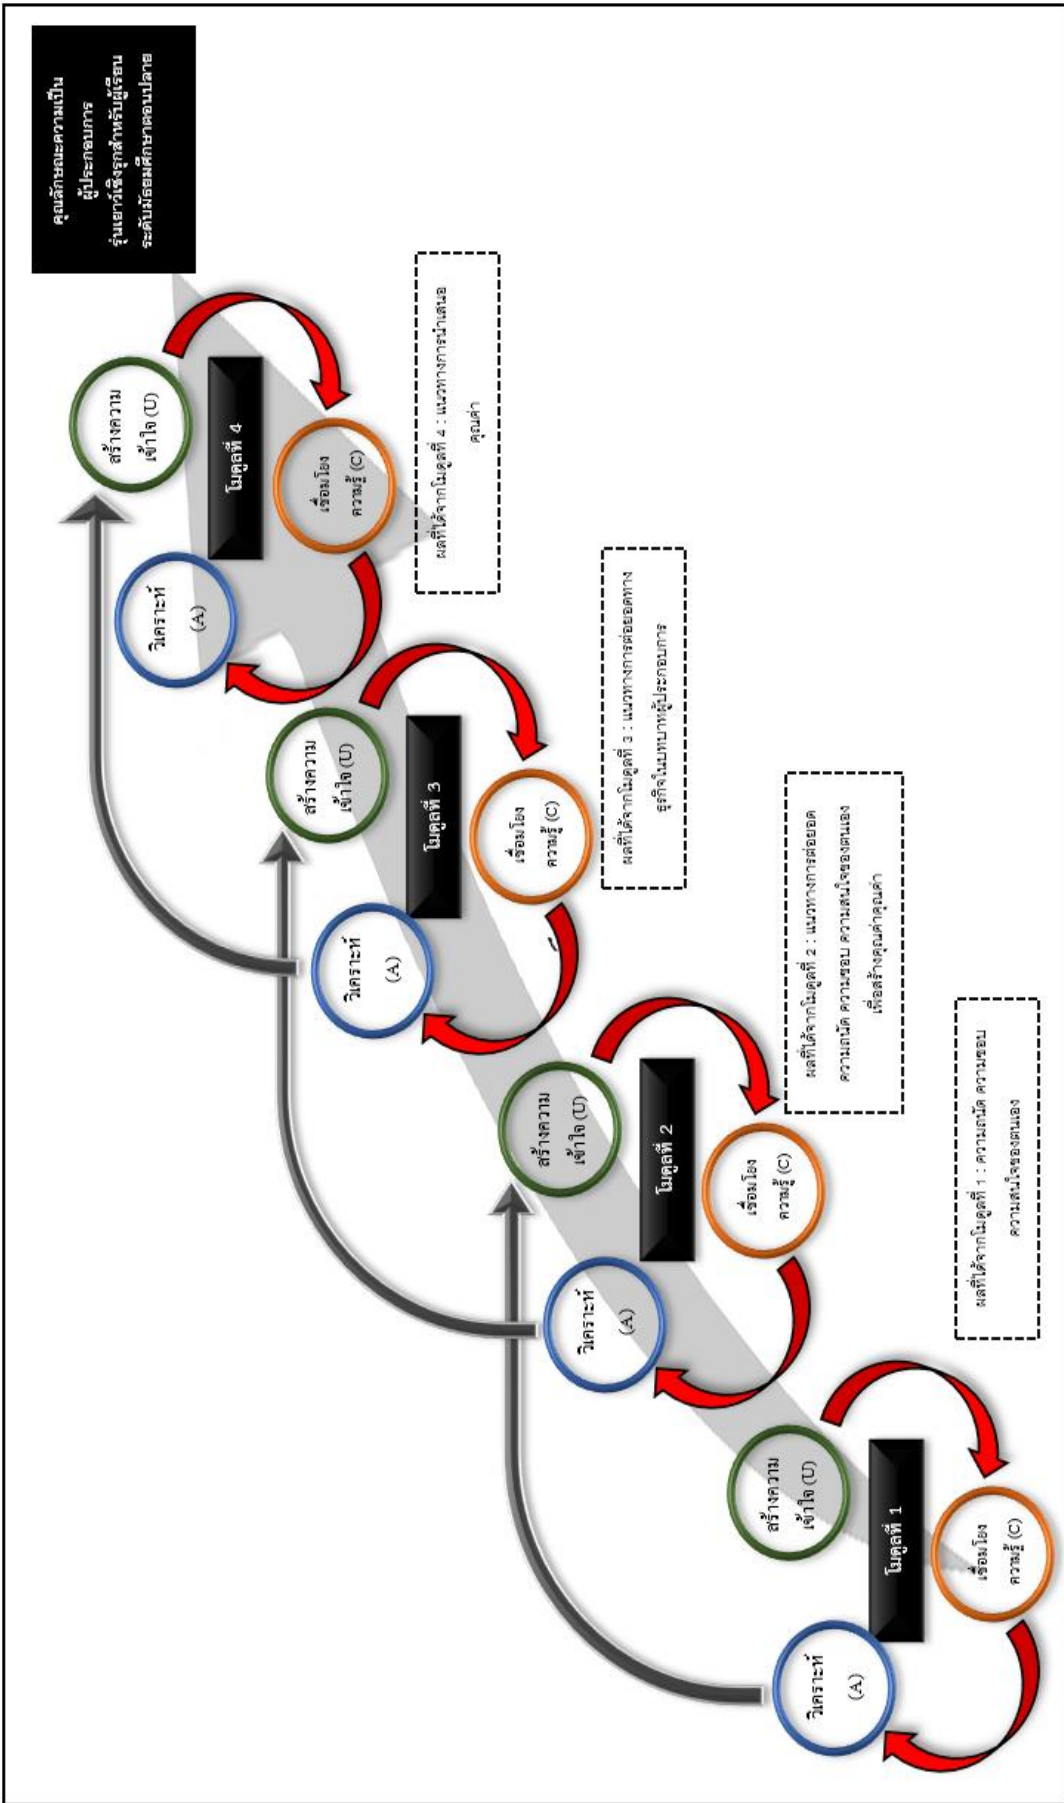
คุณลักษณะความเป็นผู้ประกอบการรุ่นเยาว์เชิงรุกสำหรับผู้เรียนระดับมัธยมศึกษาตอนปลาย

โมดูลที่ 4

สร้างความเข้าใจ (U)

เชื่อมโยงความรู้ (C)

วิเคราะห์ (A)

ผลที่ได้จากโมดูลที่ 4 : แนวทางการนำเสนอคุณค่า

โมดูลที่ 3

สร้างความเข้าใจ (U)

เชื่อมโยงความรู้ (C)

วิเคราะห์ (A)

ผลที่ได้จากโมดูลที่ 3 : แนวทางการต่อยอดทางธุรกิจในบทบาทผู้ประกอบการ

โมดูลที่ 2

สร้างความเข้าใจ (U)

เชื่อมโยงความรู้ (C)

วิเคราะห์ (A)

ผลที่ได้จากโมดูลที่ 2 : แนวทางการต่อยอดความถนัด ความชอบ ความสนใจของตนเองเพื่อสร้างคุณค่าคุณค่า

โมดูลที่ 1

สร้างความเข้าใจ (U)

เชื่อมโยงความรู้ (C)

วิเคราะห์ (A)

ผลที่ได้จากโมดูลที่ 1 : ความถนัด ความชอบ ความสนใจของตนเอง